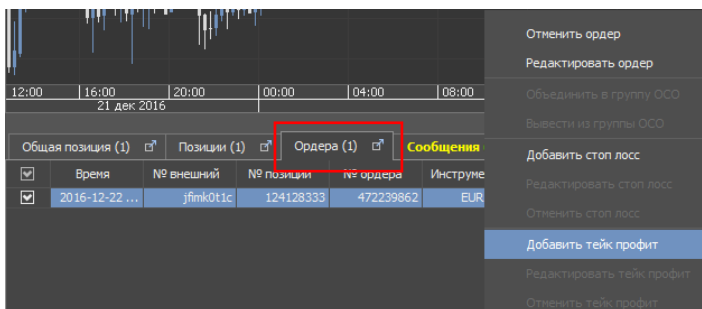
12:00 | 16:00 | 20:00 | 00:00 | 04:00 | 08:00
21 дек 2016

Общая позиция (1) | Позиции (1) | Ордера (1) | Сообщения

| | Время | № внешний | № позиции | № ордера | Инструме |
|---|---|---|---|---|---|
| ☑ | 2016-12-22 ... | jfimk0t1c | 124128333 | 472239862 | EUR |

Отменить ордер
Редактировать ордер
Объединить в группу OCO
Вывести из группы OCO
Добавить стоп лосс
Редактировать стоп лосс
Отменить стоп лосс
Добавить тейк профит
Редактировать тейк профит
Отменить тейк профит